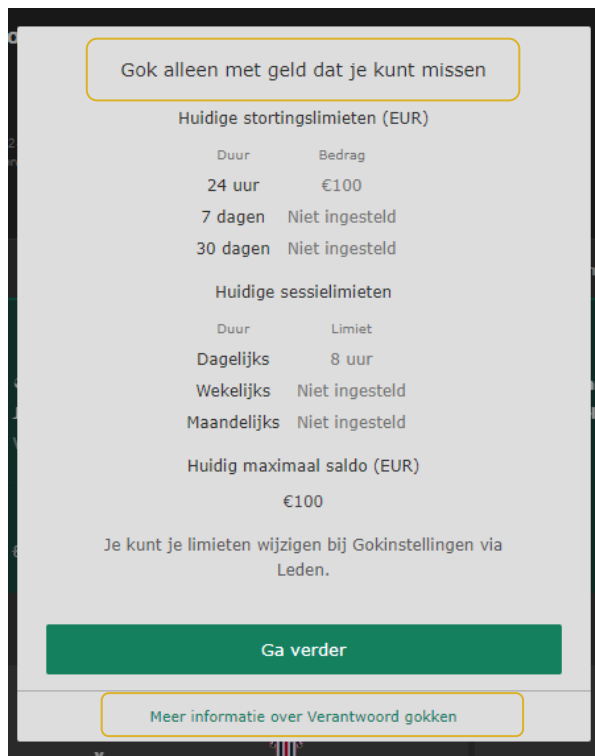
Gok alleen met geld dat je kunt missen

Huidige stortingslimieten (EUR)

| Duur | Bedrag |
|---|---|
| 24 uur | €100 |
| 7 dagen | Niet ingesteld |
| 30 dagen | Niet ingesteld |

Huidige sessielimieten

| Duur | Limiet |
|---|---|
| Dagelijks | 8 uur |
| Wekelijks | Niet ingesteld |
| Maandelijks | Niet ingesteld |

Huidig maximaal saldo (EUR)

€100

Je kunt je limieten wijzigen bij Gokinstellingen via Leden.

Ga verder

Meer informatie over Verantwoord gokken